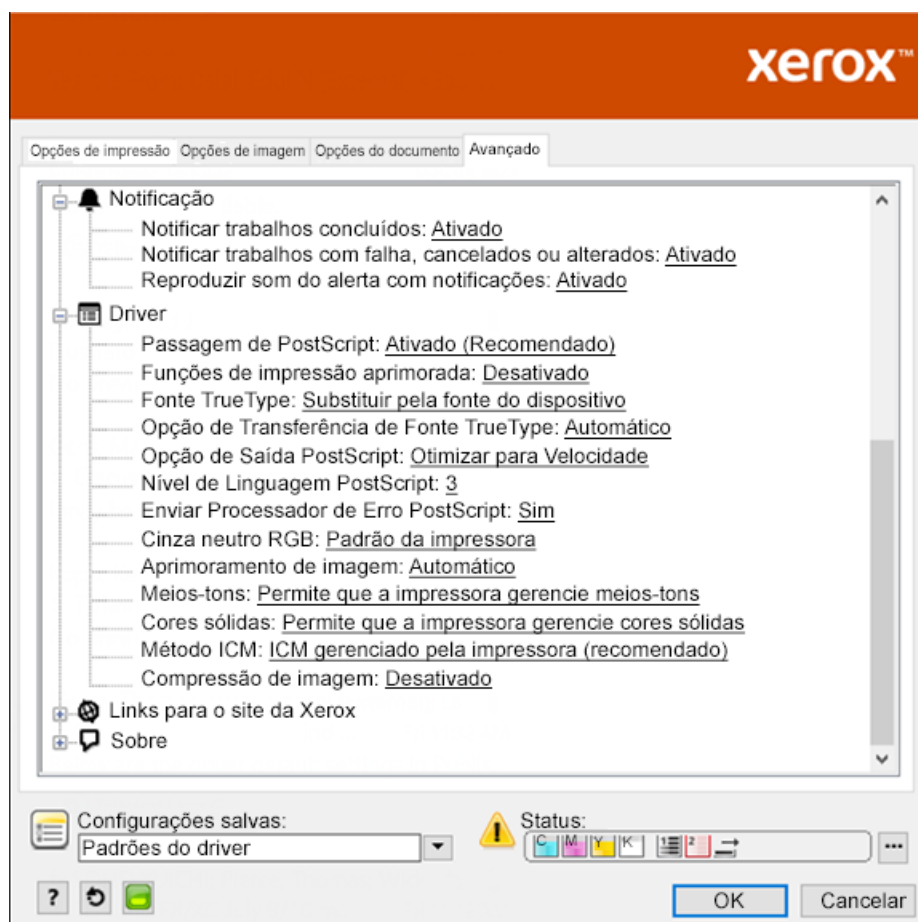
xerox

Opções de impressão | Opções de imagem | Opções do documento | Avançado

Notificação
Notificar trabalhos concluídos: Ativado
Notificar trabalhos com falha, cancelados ou alterados: Ativado
Reproduzir som do alerta com notificações: Ativado
Driver
Passagem de PostScript: Ativado (Recomendado)
Funções de impressão aprimorada: Desativado
Fonte TrueType: Substituir pela fonte do dispositivo
Opção de Transferência de Fonte TrueType: Automático
Opção de Saída PostScript: Otimizar para Velocidade
Nível de Linguagem PostScript: 3
Enviar Processador de Erro PostScript: Sim
Cinza neutro RGB: Padrão da impressora
Aprimoramento de imagem: Automático
Meios-tons: Permite que a impressora gerencie meios-tons
Cores sólidas: Permite que a impressora gerencie cores sólidas
Método ICM: ICM gerenciado pela impressora (recomendado)
Compressão de imagem: Desativado
Links para o site da Xerox
Sobre

Configurações salvas:
Padrões do driver
Status:
C M Y K 1 2
...
?
OK
Cancelar